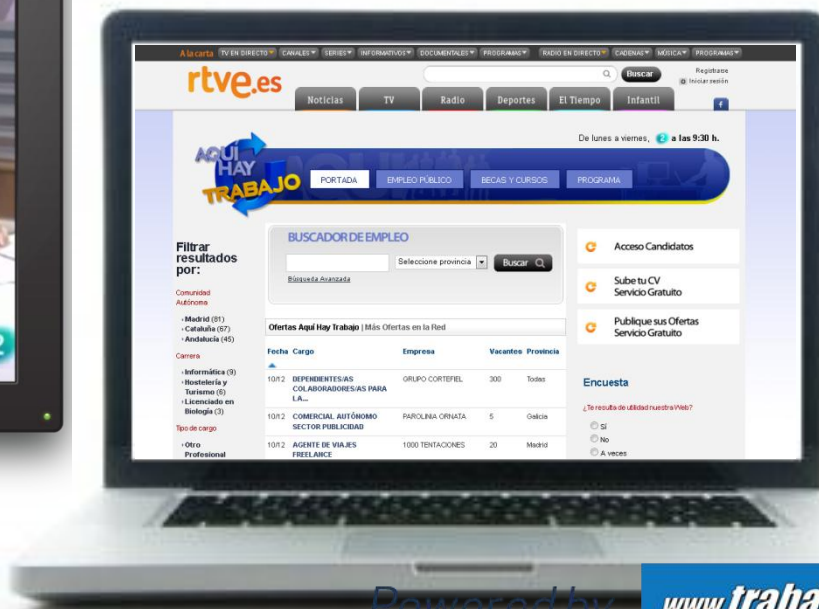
A la carta TV EN DIRECTO CANALES SERIES INFORMATIVOS DOCUMENTALES PROGRAMAS RADIO EN DIRECTO CADENAS MÚSICA PROGRAMAS

rtve.es

Buscar

Regístrate
Iniciar sesión

Noticias TV Radio Deportes El Tiempo Infantil

De lunes a viernes, 2 a las 9:30 h.

AQUÍ HAY TRABAJO

PORTADA EMPLEO PÚBLICO BECAS Y CURSOS PROGRAMA

Filtrar resultados por:

Comunidad Autónoma

Madrid (81)
Cataluña (67)
Andalucía (45)

Carrera

Informática (9)
Hostelería y Turismo (6)
Licenciado en Biología (3)

Tipo de cargo

Otro Profesional

BUSCADOR DE EMPLEO

Seleccione provincia

Buscar

Búsqueda Avanzada

Ofertas Aquí Hay Trabajo | Más Ofertas en la Red

| Fecha | Cargo | Empresa | Vacantes | Provincia |
|---|---|---|---|---|
| 10/12 | DEPENDIENTES/AS COLABORADORES/AS PARA LA... | GRUPO CORTEFIEL | 300 | Todas |
| 10/12 | COMERCIAL AUTÓNOMO SECTOR PUBLICIDAD | PAROLINIA ORNATA | 5 | Galicia |
| 10/12 | AGENTE DE VIAJES FREELANCE | 1000 TENTACIONES | 20 | Madrid |

Acceso Candidatos

Sube tu CV Servicio Gratuito

Publique sus Ofertas Servicio Gratuito

Encuesta

¿Te resulta de utilidad nuestra Web?

Sí
No
A veces

Powered by www.traba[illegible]